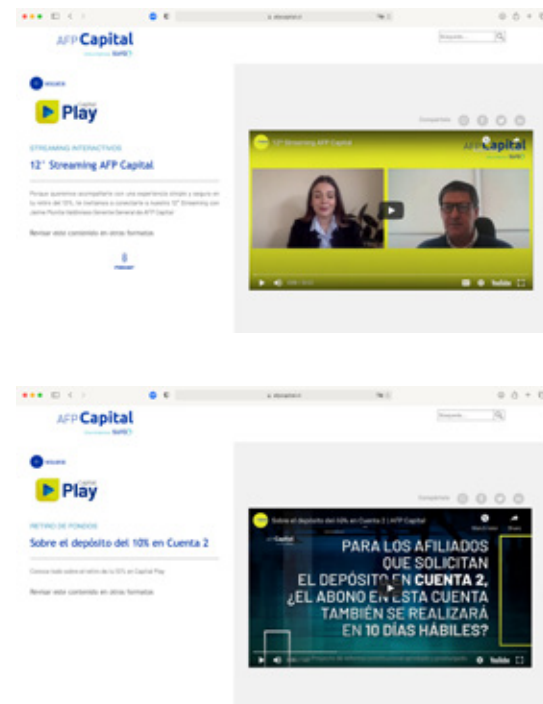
AFP Capital
SURA

Play

STREAMING INTERACTIVOS
12° Streaming AFP Capital

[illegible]

Revisar este contenido en otros formatos

12° Streaming AFP Capital

AFP Capital
SURA

AFP Capital
SURA

Play

RETIRO DE FONDOS
Sobre el depósito del 10% en Cuenta 2

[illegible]

Revisar este contenido en otros formatos

Sobre el depósito del 10% en Cuenta 2 | AFP Capital

AFP Capital

PARA LOS AFILIADOS QUE SOLICITAN EL DEPÓSITO EN CUENTA 2, ¿EL ABONO EN ESTA CUENTA TAMBIÉN SE REALIZARÁ EN 10 DÍAS HÁBILES?

YouTube